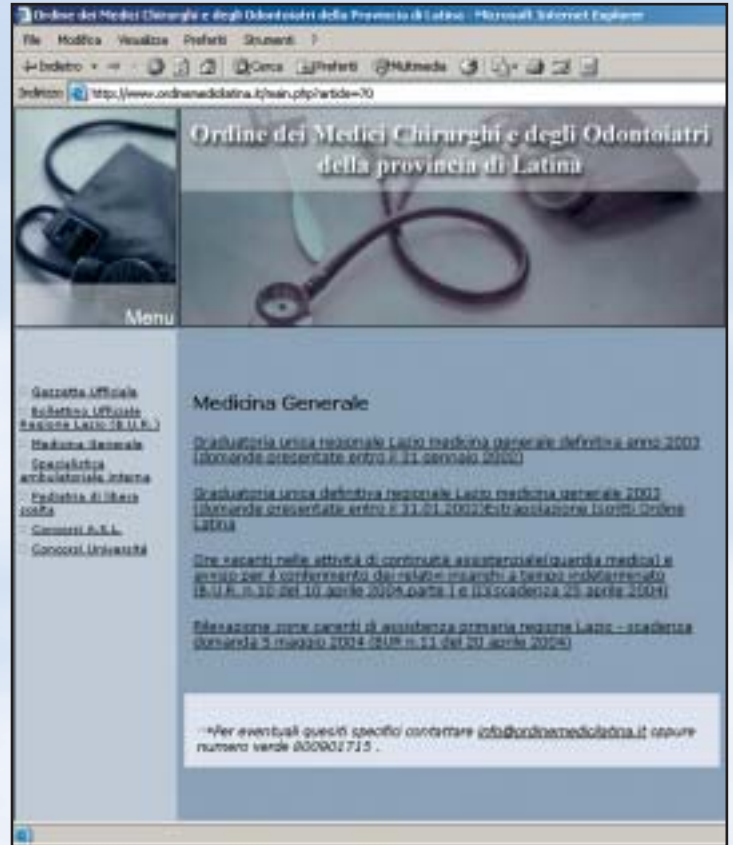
Ordine dei Medici Chirurghi e degli Odontoiatri della Provincia di Latina - Microsoft Internet Explorer

File Modifica Visualizza Preferiti Strumenti ?

Indietro Cerca Preferiti Multimedia

Indirizzo http://www.ordinemedicilatina.it/main.php?article=70

Ordine dei Medici Chirurghi e degli Odontoiatri della provincia di Latina

Menu

Gazzetta Ufficiale

Bollettino Ufficiale Regione Lazio (B.U.R.)

Medicina Generale

Specialistica ambulatoriale interna

Pediatria di libera scelta

Concorsi A.S.L.

Concorsi Università

Medicina Generale

Graduatoria unica regionale Lazio medicina generale definitiva anno 2003 (domande presentate entro il 31 gennaio 2002)

Graduatoria unica definitiva regionale Lazio medicina generale 2003 (domande presentate entro il 31.01.2002)Estrapolazione Iscritti Ordine Latina

Ore vacanti nelle attività di continuità assistenziale(guardia medica) e avviso per il conferimento dei relativi incarichi a tempo indeterminato (B.U.R. n.10 del 10 aprile 2004,parte I e II)(scadenza 25 aprile 2004)

Rilevazione zone carenti di assistenza primaria regione Lazio - scadenza domanda 5 maggio 2004 (BUR n.11 del 20 aprile 2004)

Per eventuali quesiti specifici contattare info@ordinemedicilatina.it oppure numero verde 800901715 .